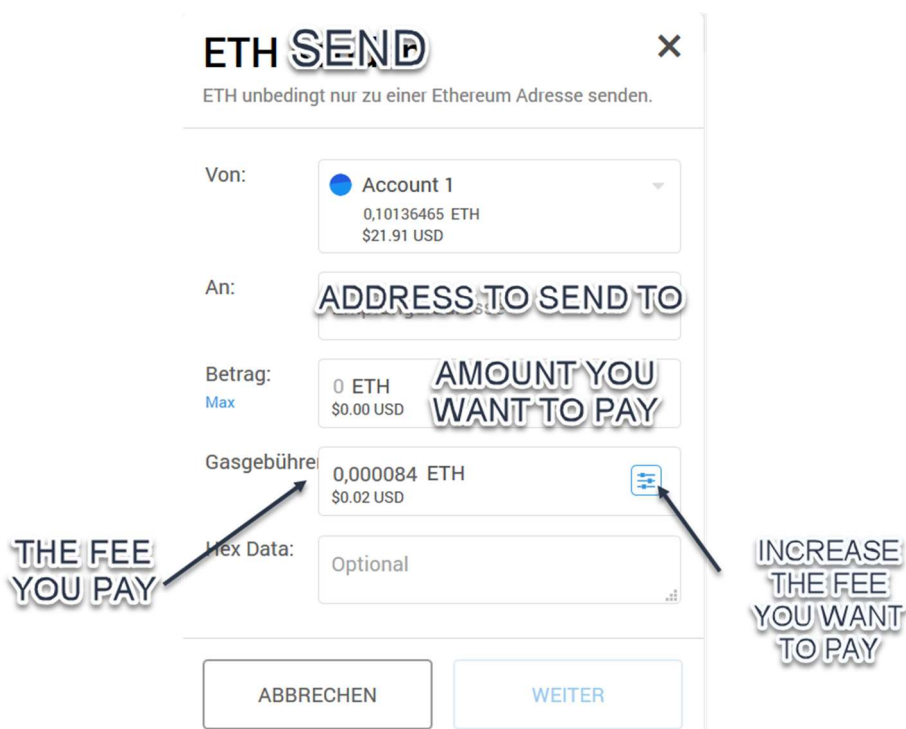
ETH SEND

ETH unbedingt nur zu einer Ethereum Adresse senden.

Von:

Account 1
0,10136465 ETH
$21.91 USD

An:

ADDRESS TO SEND TO

Betrag:
Max

0 ETH
$0.00 USD

AMOUNT YOU WANT TO PAY

Gasgebühre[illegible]

0,000084 ETH
$0.02 USD

THE FEE YOU PAY

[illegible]ex Data:

Optional

INCREASE THE FEE YOU WANT TO PAY

ABBRECHEN

WEITER